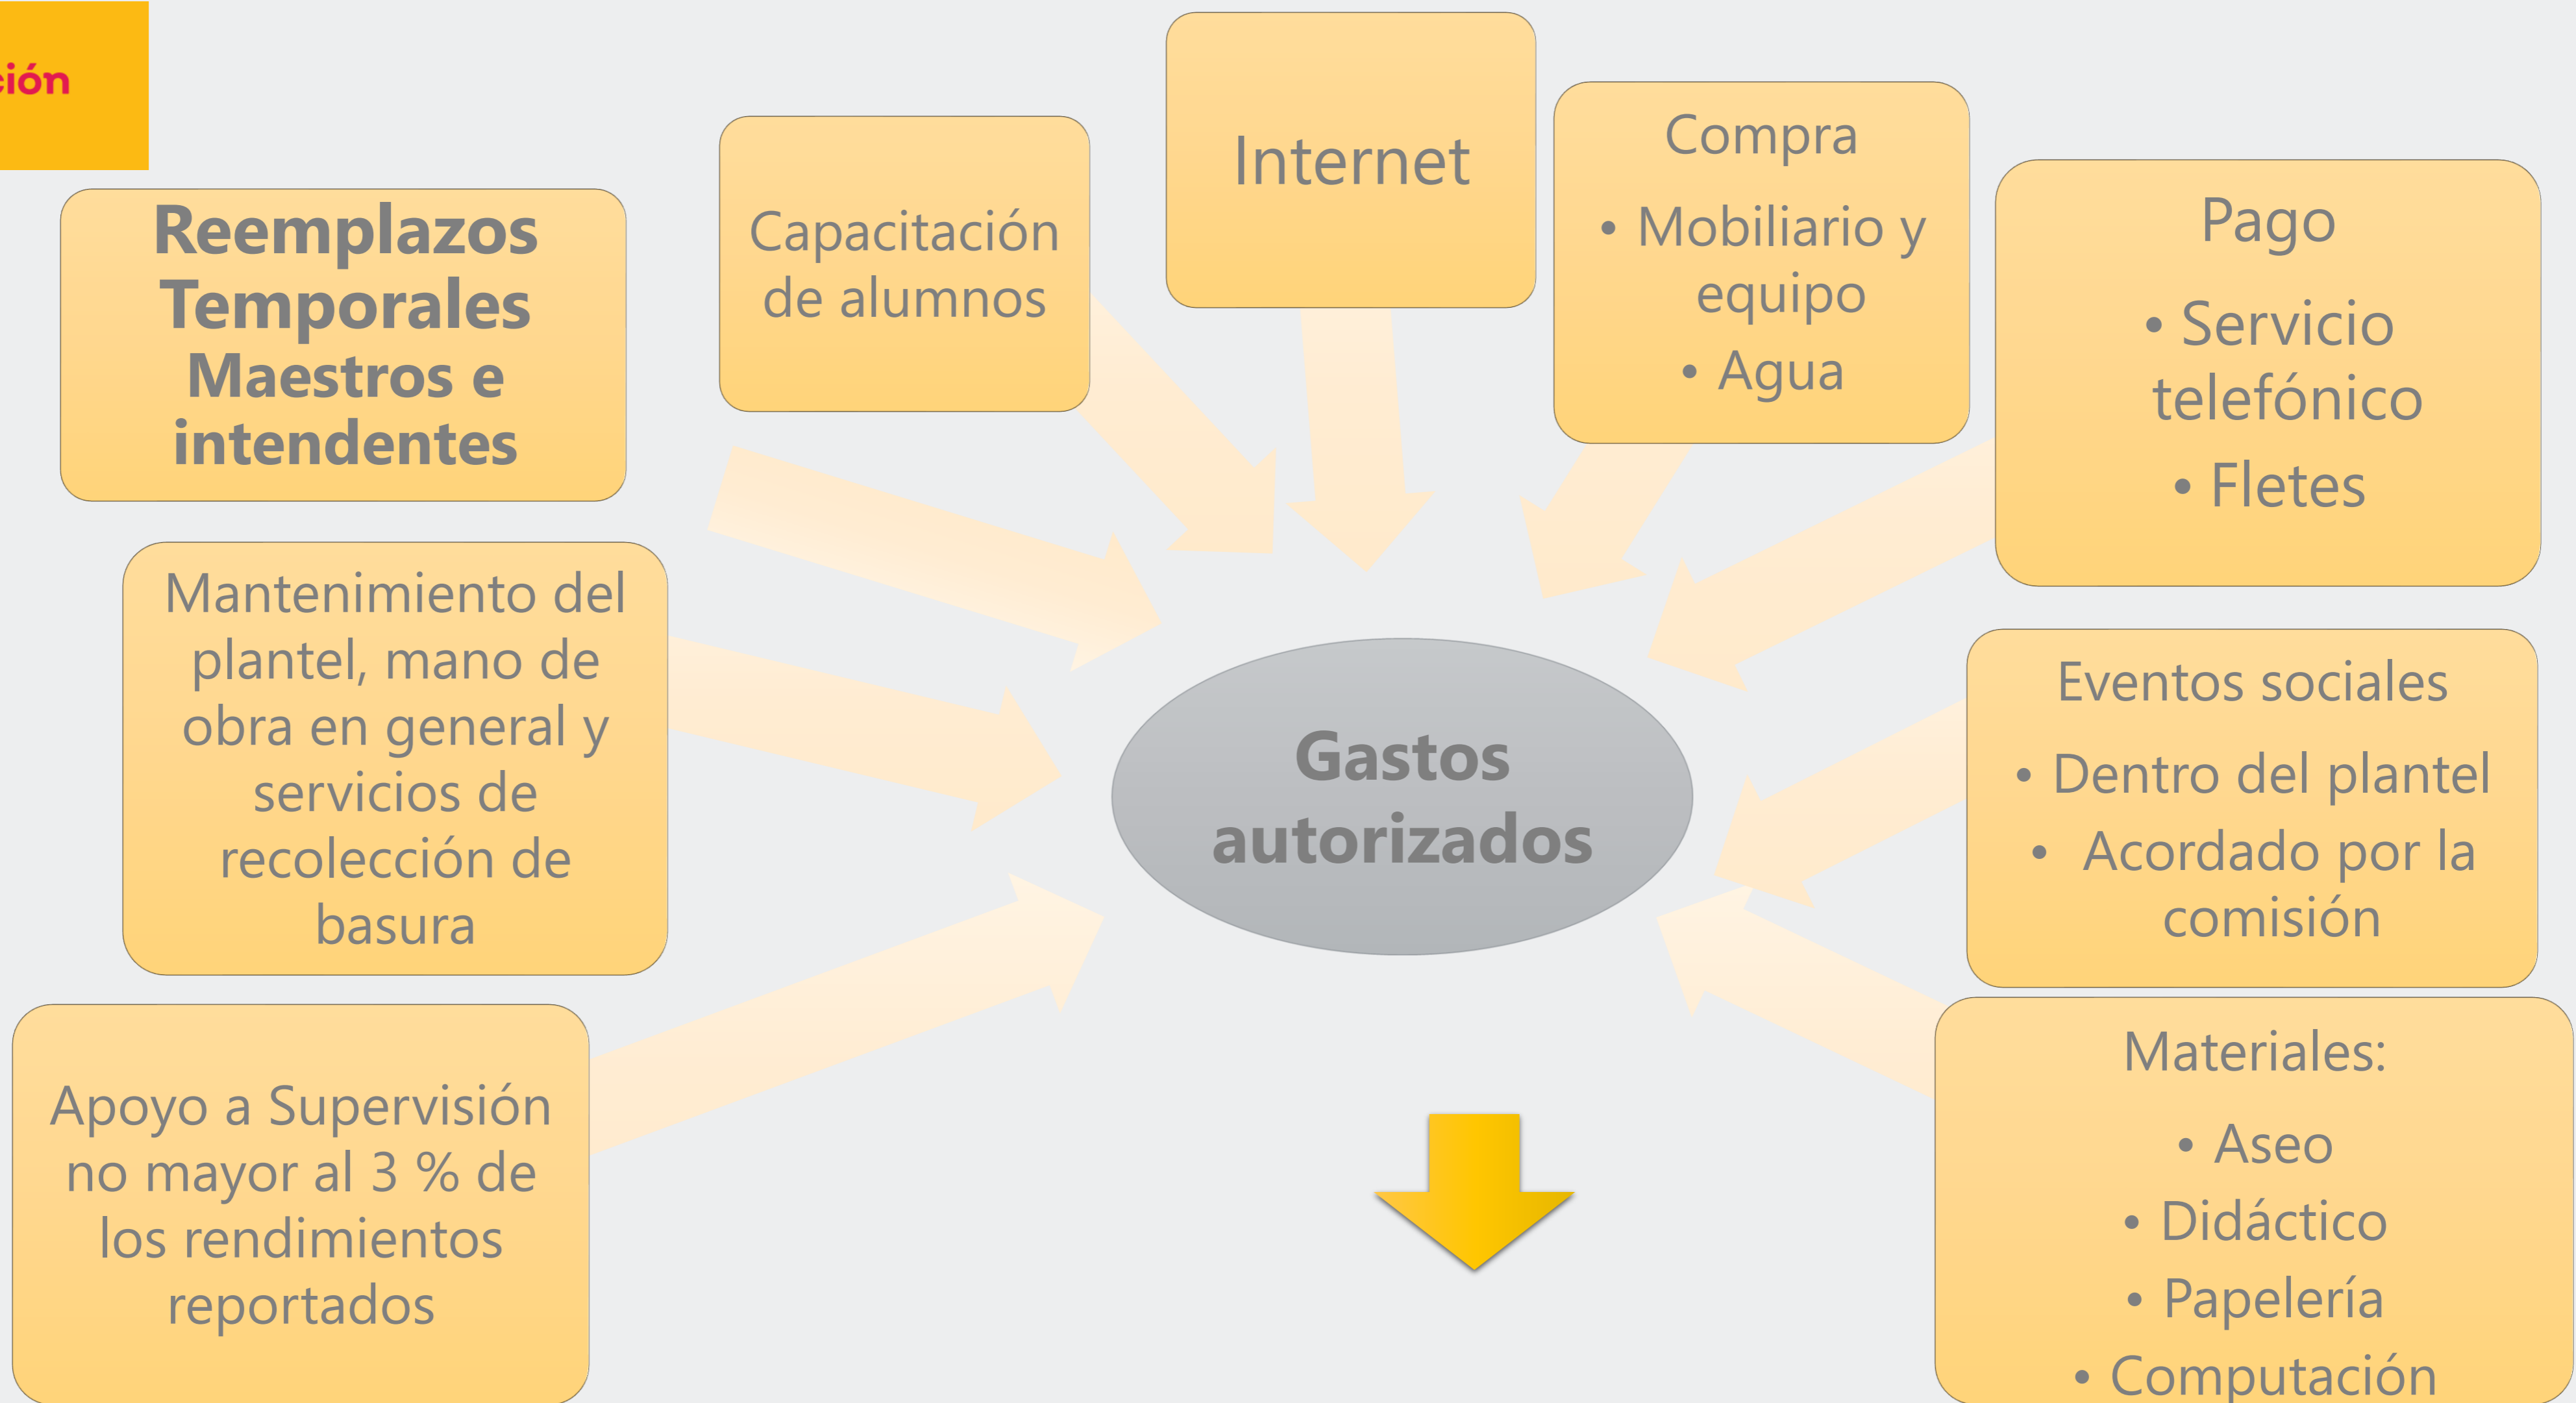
ión

Reemplazos Temporales Maestros e intendentes

Capacitación de alumnos

Internet

Compra
• Mobiliario y equipo
• Agua

Pago
• Servicio telefónico
• Fletes

Mantenimiento del plantel, mano de obra en general y servicios de recolección de basura

Gastos autorizados

Eventos sociales
• Dentro del plantel
• Acordado por la comisión

Apoyo a Supervisión no mayor al 3 % de los rendimientos reportados

Materiales:
• Aseo
• Didáctico
• Papelería
• Computación